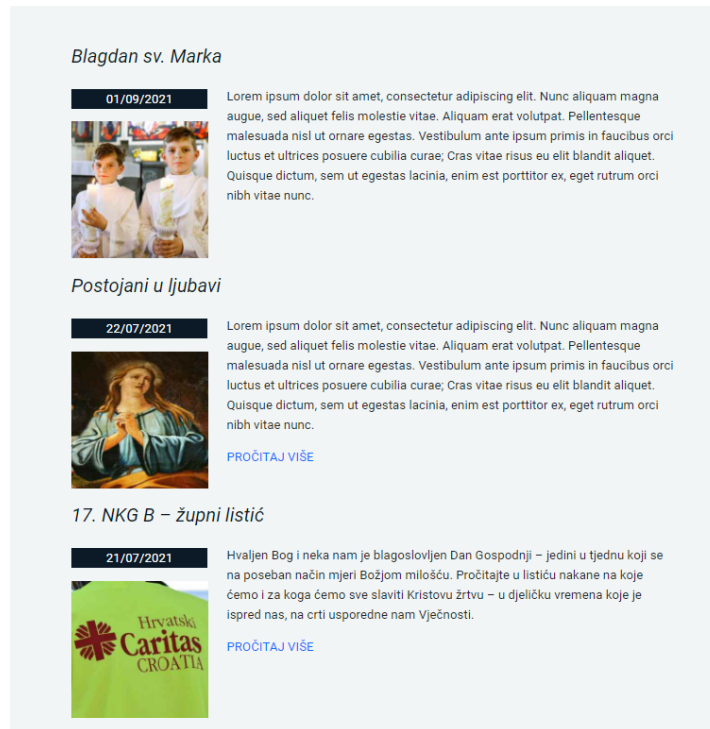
Blagdan sv. Marka

01/09/2021

Lorem ipsum dolor sit amet, consectetur adipiscing elit. Nunc aliquam magna augue, sed aliquet felis molestie vitae. Aliquam erat volutpat. Pellentesque malesuada nisl ut ornare egestas. Vestibulum ante ipsum primis in faucibus orci luctus et ultrices posuere cubilia curae; Cras vitae risus eu elit blandit aliquet. Quisque dictum, sem ut egestas lacinia, enim est porttitor ex, eget rutrum orci nibh vitae nunc.

Postojani u ljubavi

22/07/2021

Lorem ipsum dolor sit amet, consectetur adipiscing elit. Nunc aliquam magna augue, sed aliquet felis molestie vitae. Aliquam erat volutpat. Pellentesque malesuada nisl ut ornare egestas. Vestibulum ante ipsum primis in faucibus orci luctus et ultrices posuere cubilia curae; Cras vitae risus eu elit blandit aliquet. Quisque dictum, sem ut egestas lacinia, enim est porttitor ex, eget rutrum orci nibh vitae nunc.

PROČITAJ VIŠE

17. NKG B – župni listić

21/07/2021

Hrvatski Caritas CROATIA

Hvaljen Bog i neka nam je blagoslovljen Dan Gospodnji – jedini u tjednu koji se na poseban način mjeri Božjom milošću. Pročitajte u listiću nakane na koje ćemo i za koga ćemo sve slaviti Kristovu žrtvu – u djeličku vremena koje je ispred nas, na crti usporedne nam Vječnosti.

PROČITAJ VIŠE